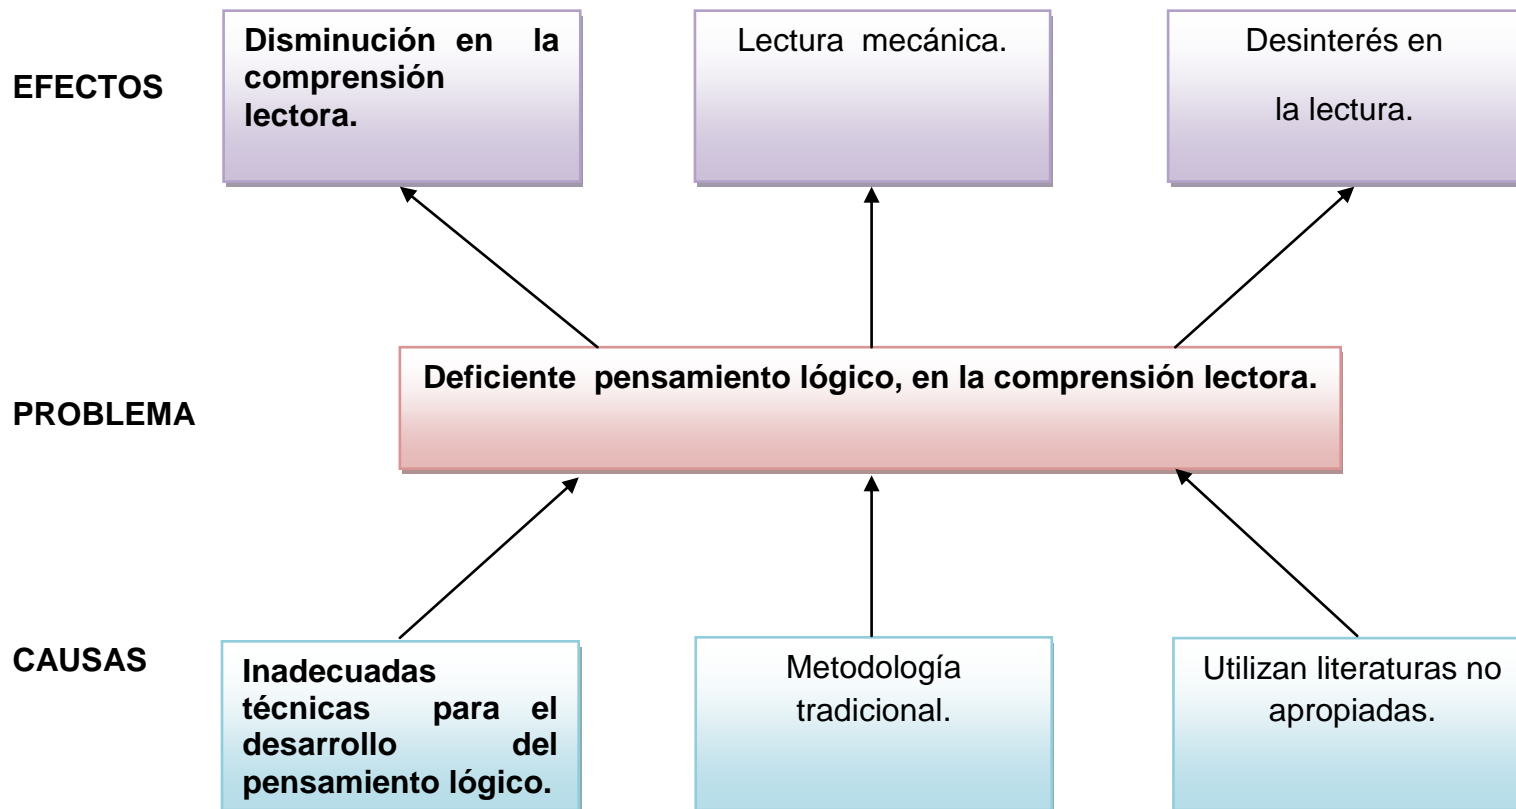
EFECTOS

Disminución en la comprensión lectora.

Lectura mecánica.

Desinterés en

la lectura.

PROBLEMA

Deficiente pensamiento lógico, en la comprensión lectora.

CAUSAS

Inadecuadas técnicas para el desarrollo del pensamiento lógico.

Metodología tradicional.

Utilizan literaturas no apropiadas.